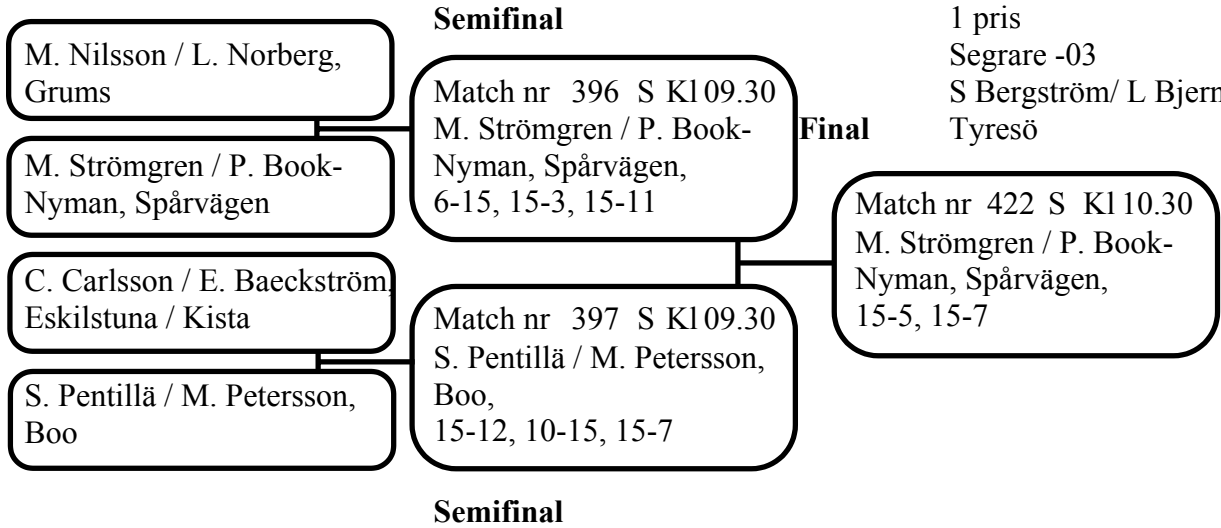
Semifinal

1 pris
Segrare -03
S Bergström/ L Bjern
Tyresö

M. Nilsson / L. Norberg, Grums

M. Strömgren / P. Book-Nyman, Spårvägen

Match nr 396 S Kl 09.30
M. Strömgren / P. Book-Nyman, Spårvägen,
6-15, 15-3, 15-11

Final

Match nr 422 S Kl 10.30
M. Strömgren / P. Book-Nyman, Spårvägen,
15-5, 15-7

C. Carlsson / E. Baeckström, Eskilstuna / Kista

S. Pentillä / M. Petersson, Boo

Match nr 397 S Kl 09.30
S. Pentillä / M. Petersson, Boo,
15-12, 10-15, 15-7

Semifinal